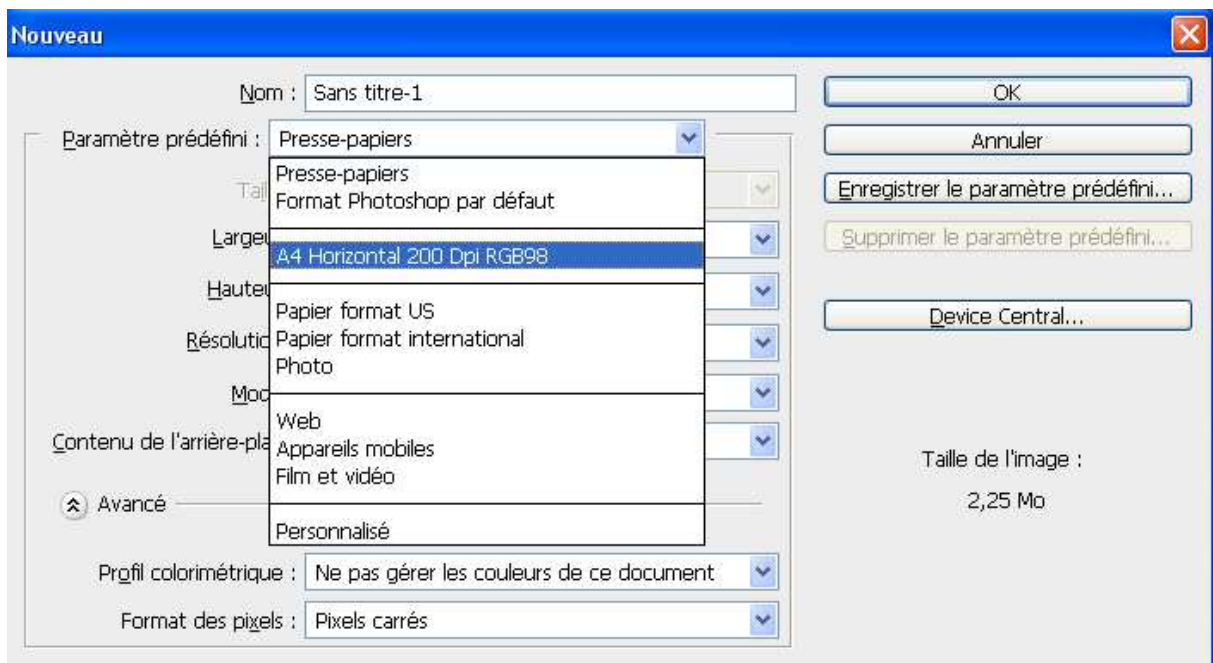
Nouveau

Nom : Sans titre-1

Paramètre prédéfini : Presse-papiers

Tail

Largeu

Hauteu

Résolutio

Mod

Contenu de l'arrière-pla

Presse-papiers
Format Photoshop par défaut

A4 Horizontal 200 Dpi RGB98

Papier format US
Papier format international
Photo

Web
Appareils mobiles
Film et vidéo

Personnalisé

Avancé

Profil colorimétrique : Ne pas gérer les couleurs de ce document

Format des pixels : Pixels carrés

OK

Annuler

Enregistrer le paramètre prédéfini...

Supprimer le paramètre prédéfini...

Device Central...

Taille de l'image :

2,25 Mo